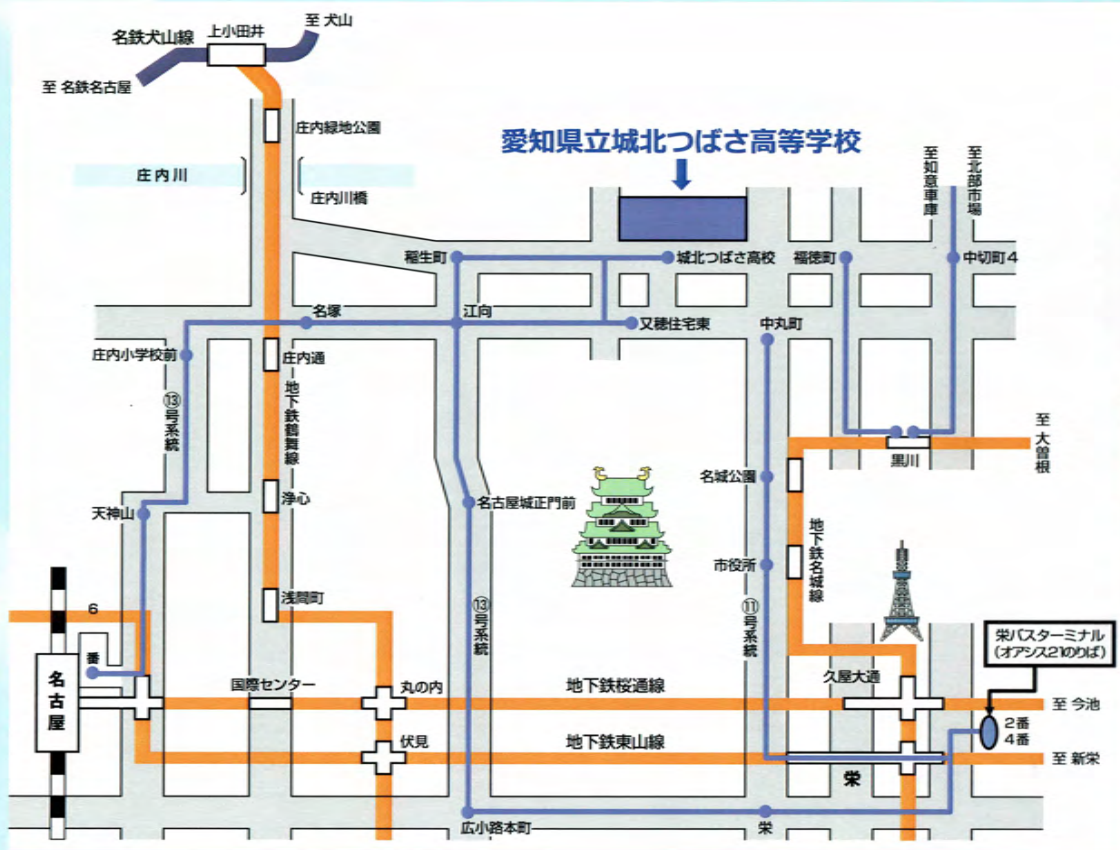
名鉄犬山線
上小田井
至 犬山
至 名鉄名古屋
庄内緑地公園
庄内川
庄内川橋
愛知県立城北つばさ高等学校
至北部市場
至如意車庫
稲生町
城北つばさ高校
福徳町
中切町4
名塚
江向
又穂住宅東
中丸町
庄内小学校前
庄内通
地下鉄鶴舞線
⑬号系統
至 大曽根
黒川
浄心
名城公園
天神山
名古屋城正門前
地下鉄名城線
市役所
浅間町
⑬号系統
⑪号系統
6
番
名古屋
栄バスターミナル (オアシス21のりば)
久屋大通
国際センター
丸の内
地下鉄桜通線
至 今池
2番
4番
伏見
地下鉄東山線
至 新栄
栄
広小路本町
栄